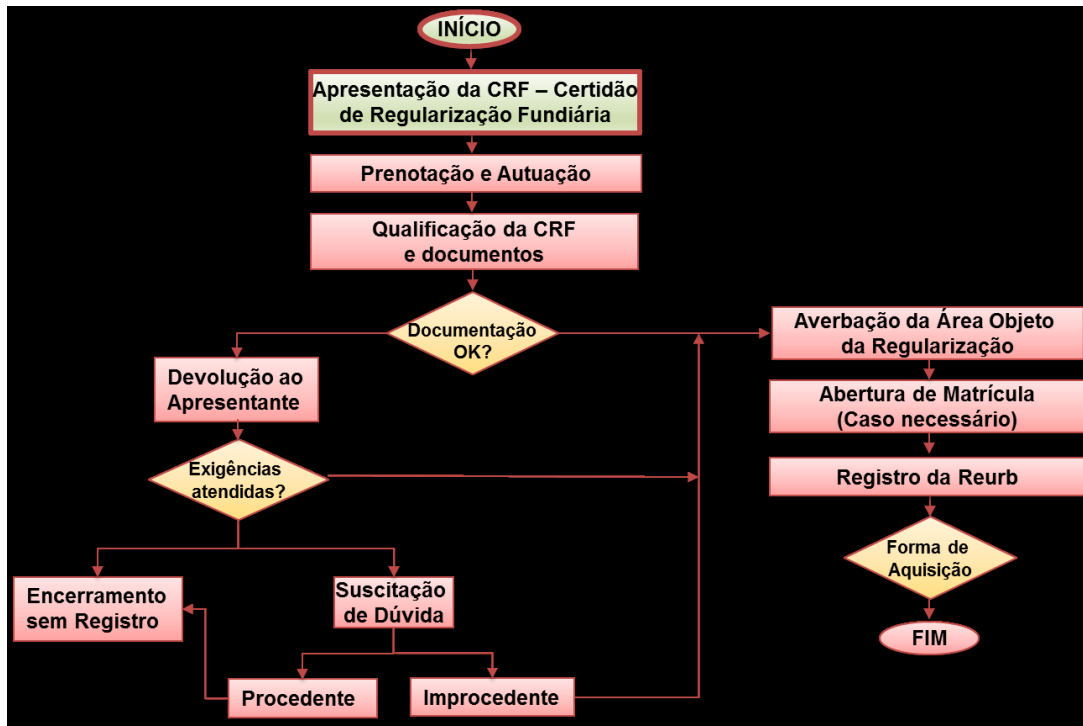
INÍCIO

Apresentação da CRF – Certidão de Regularização Fundiária

Prenotação e Autuação

Qualificação da CRF e documentos

Documentação OK?

Devolução ao Apresentante

Exigências atendidas?

Encerramento sem Registro

Suscitação de Dúvida

Procedente

Improcedente

Averbação da Área Objeto da Regularização

Abertura de Matrícula (Caso necessário)

Registro da Reurb

Forma de Aquisição

FIM